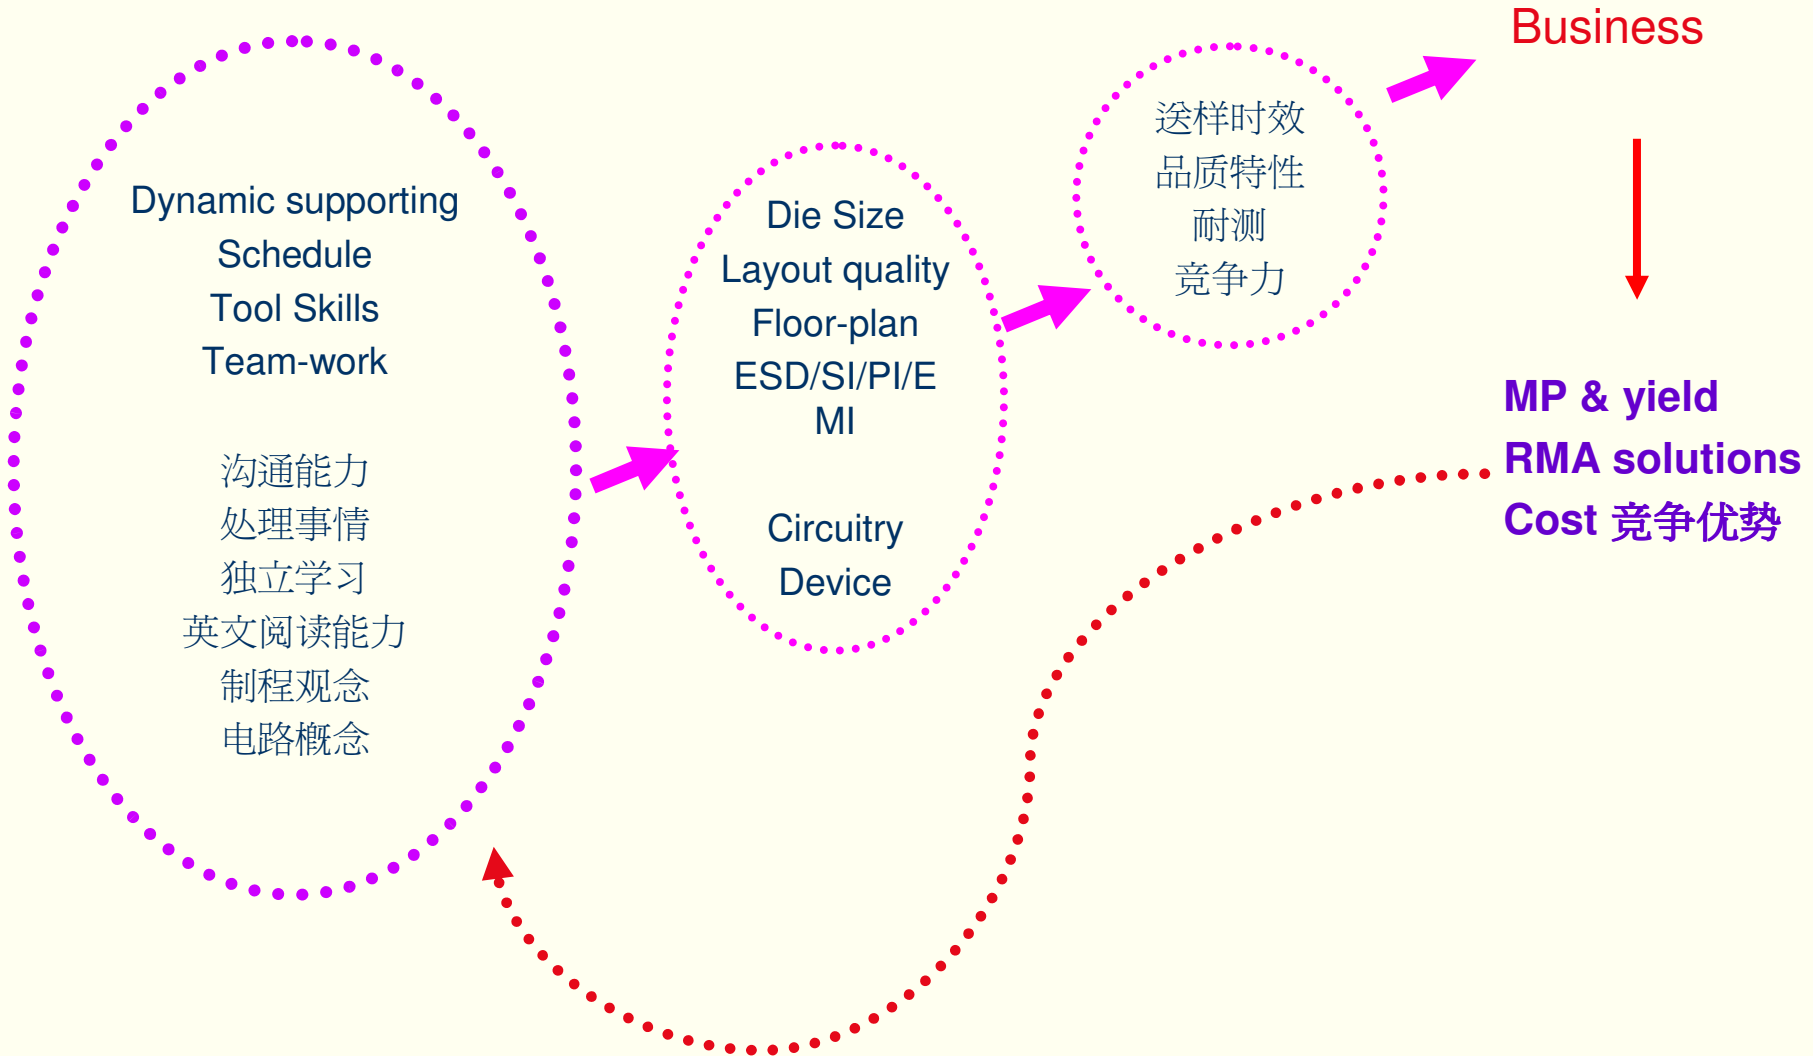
Dynamic supporting
Schedule
Tool Skills
Team-work

沟通能力
处理事情
独立学习
英文阅读能力
制程观念
电路概念

Die Size
Layout quality
Floor-plan
ESD/SI/PI/E
MI

Circuitry
Device

送样时效
品质特性
耐测
竞争力

Business

MP & yield
RMA solutions
Cost 竞争优势